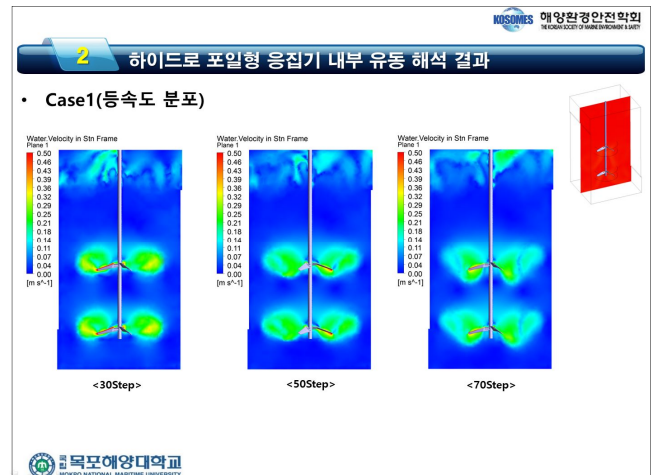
KOSOMES 해양환경안전학회
THE KOREAN SOCIETY OF MARINE ENVIRONMENT & SAFETY

2 하이드로 포일형 응집기 내부 유동 해석 결과

• Case1(등속도 분포)

Water.Velocity in Stn Frame
Plane 1
0.50
0.46
0.43
0.39
0.36
0.32
0.29
0.25
0.21
0.18
0.14
0.11
0.07
0.04
0.00
[m s^-1]

Water.Velocity in Stn Frame
Plane 1
0.50
0.46
0.43
0.39
0.36
0.32
0.29
0.25
0.21
0.18
0.14
0.11
0.07
0.04
0.00
[m s^-1]

Water.Velocity in Stn Frame
Plane 1
0.50
0.46
0.43
0.39
0.36
0.32
0.29
0.25
0.21
0.18
0.14
0.11
0.07
0.04
0.00
[m s^-1]

<30Step>

<50Step>

<70Step>

국립 목포해양대학교
MOKPO NATIONAL MARITIME UNIVERSITY